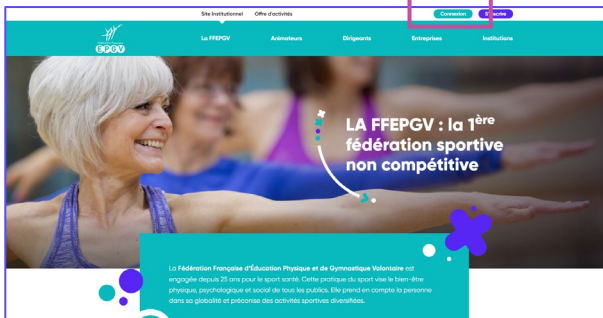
Site Institutionnel Offre d'activités

Connexion S'inscrire

EPGV

La FFEPGV Animateurs Dirigeants Entreprises Institutions

LA FFEPGV : la 1$^{ère}$ fédération sportive non compétitive

La Fédération Française d'Education Physique et de Gymnastique Volontaire est engagée depuis 25 ans pour le sport santé. Cette pratique du sport vise le bien-être physique, psychologique et social de tous les publics. Elle prend en compte la personne dans sa globalité et préconise des activités sportives diversifiées.